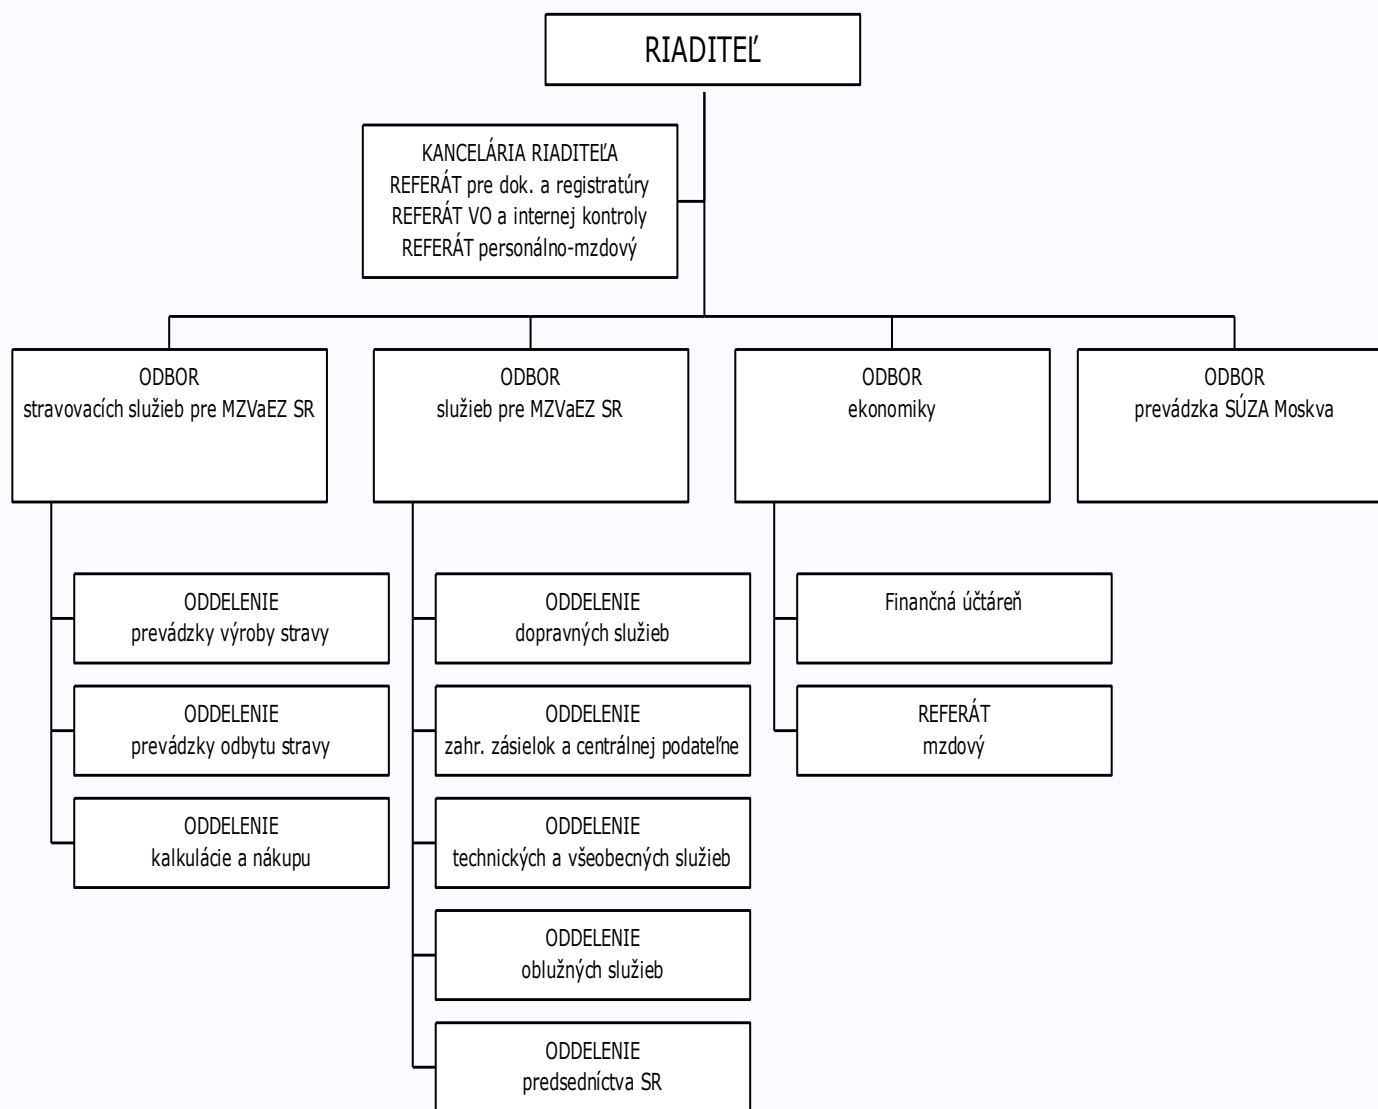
RIADITEĽ

KANCELÁRIA RIADITEĽA
REFERÁT pre dok. a registratúry
REFERÁT VO a internej kontroly
REFERÁT personálno-mzdový

ODBOR
stravovacích služieb pre MZVaEZ SR

ODDELENIE
prevádzky výroby stravy

ODDELENIE
prevádzky odbytu stravy

ODDELENIE
kalkulácie a nákupu

ODBOR
služieb pre MZVaEZ SR

ODDELENIE
dopravných služieb

ODDELENIE
zahr. zásielok a centrálnej podateľne

ODDELENIE
technických a všeobecných služieb

ODDELENIE
obslužných služieb

ODDELENIE
predsedníctva SR

ODBOR
ekonomiky

Finančná účtáreň

REFERÁT
mzdový

ODBOR
prevádzka SÚZA Moskva